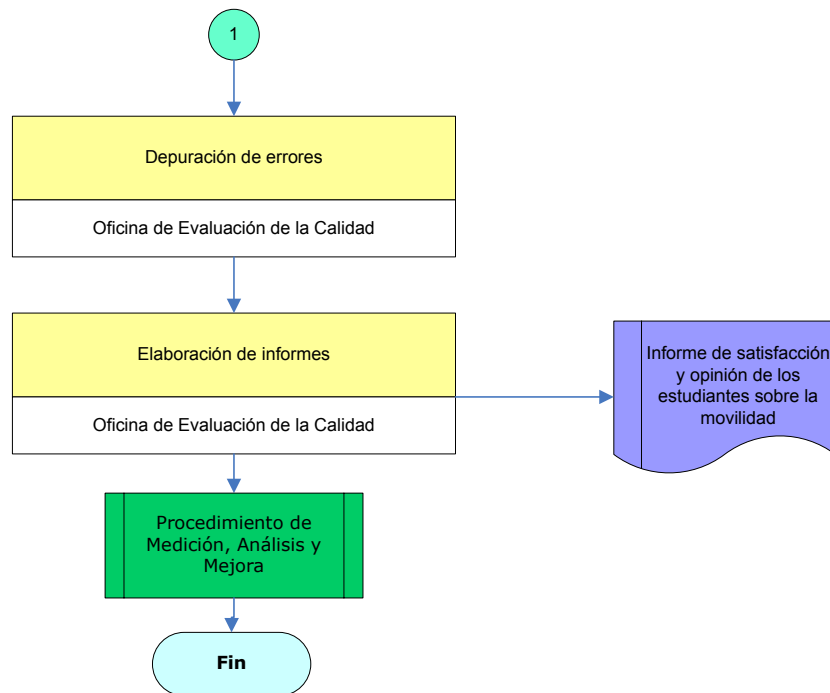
1

Depuración de errores

Oficina de Evaluación de la Calidad

Elaboración de informes

Oficina de Evaluación de la Calidad

Informe de satisfacción y opinión de los estudiantes sobre la movilidad

Procedimiento de Medición, Análisis y Mejora

Fin